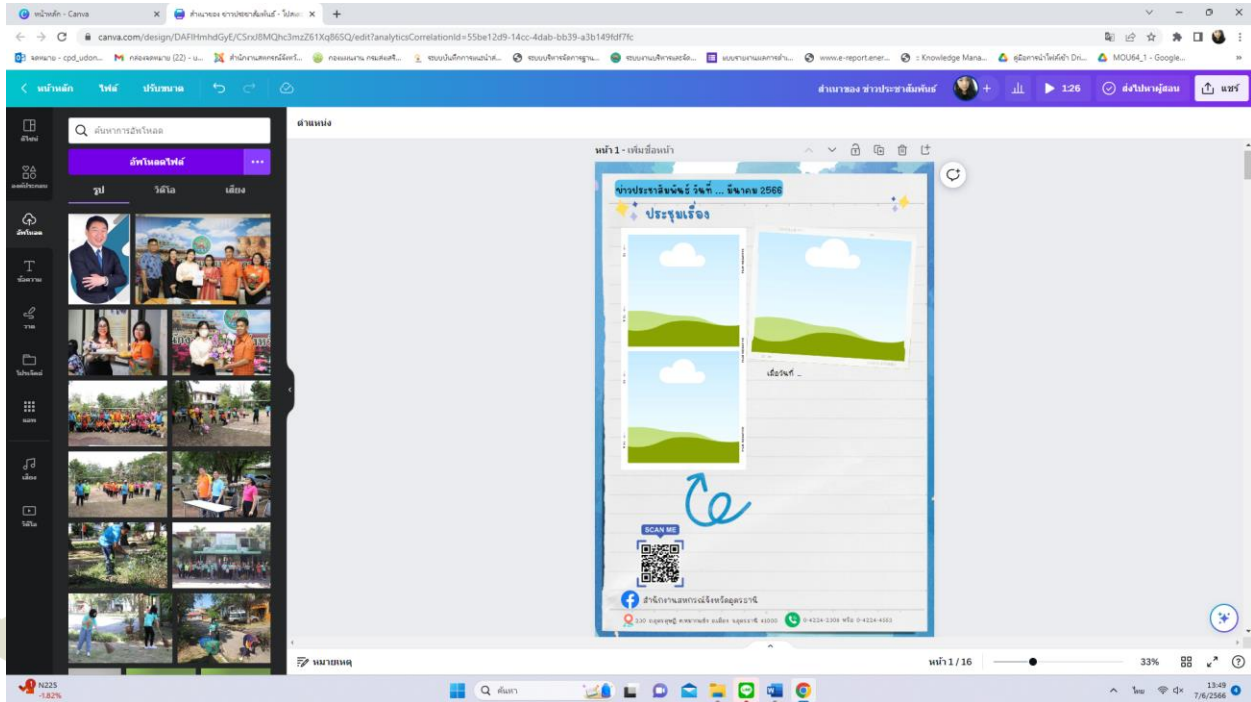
หน้าหลัก - Canva
สำเนาของ ข่าวประชาสัมพันธ์ - ไปสเ
+
canva.com/design/DAFIHmhdGyE/CSrxJ8MQhc3mzZ61Xq86SQ/edit?analyticsCorrelationId=55be12d9-14cc-4dab-bb39-a3b149fdf7fc
รหัสบัญชี - cpd_udon... กล่องจดหมาย (22) - u... สำนักงานสหกรณ์จังหวั... กองแผนงาน กรมส่งเสริ... ระบบบันทึกการแผนนำส่... ระบบบริหารจัดการฐาน... ระบบงานบริหารผลจัด... แบบรายงานผลการดำเ... www.e-report.ener... : Knowledge Mana... คู่มือการนำไฟล์เข้า Dri... MOU64_1 - Google...
< หน้าหลัก ไฟล์ ปรับขนาด
สำเนาของ ข่าวประชาสัมพันธ์ + 1:26 ส่งไปหาผู้สอน แชร์
ดีไซน์
องค์ประกอบ
อัพโหลด
ข้อความ
วาด
โปรเจ็กต์
แอพ
เสียง
วิดีโอ
ค้นหาการอัพโหลด
อัพโหลดไฟล์
รูป วิดีโอ เสียง
ตำแหน่ง
หน้า 1 - เพิ่มชื่อหน้า
ข่าวประชาสัมพันธ์ วันที่ ... มีนาคม 2566
ประชุมเรื่อง
เมื่อวันที่ ...
SCAN ME
สำนักงานสหกรณ์จังหวัดอุดรธานี
530 ถนนอุดรดุษฎี ตำบลหมากแข้ง อำเภอเมือง อุดรธานี 41000
0-4224-2304 หรือ 0-4224-4083
หมายเหตุ
หน้า 1 / 16
33%
N225 -1.82%
ค้นหา
ไทย
13:49 7/6/2566